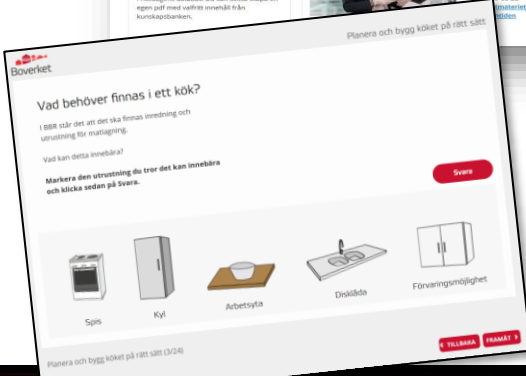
egen pdf med valfritt innehåll från kunskapsbanken.

tiden

Boverket

Planera och bygg köket på rätt sätt

Vad behöver finnas i ett kök?

I BBR står det att det ska finnas inredning och utrustning för matlagning.

Vad kan detta innebära?

Markera den utrustning du tror det kan innebära och klicka sedan på Svara.

Svara

Spis

Kyl

Arbetsyta

Diskläda

Förvaringsmöjlighet

Planera och bygg köket på rätt sätt (3/24)

TILLBAKA

FRAMÅT